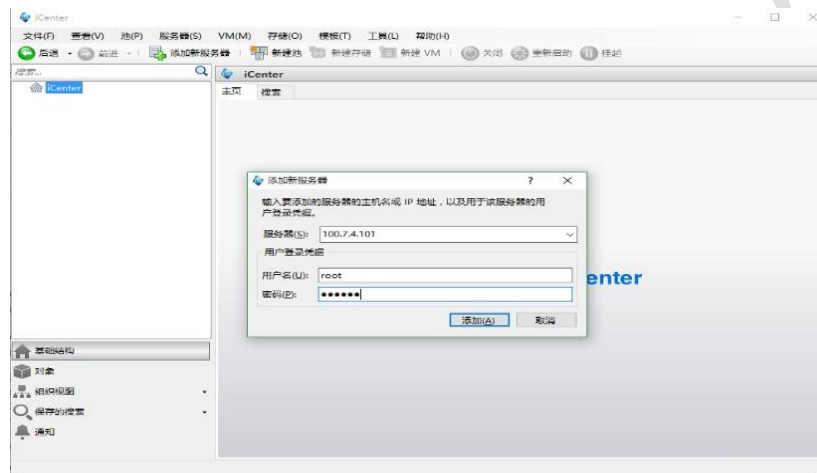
iCenter

文件(F) 查看(V) 池(P) 服务器(S) VM(M) 存储(O) 模板(T) 工具(L) 帮助(H)

后退 前进 添加新服务器 新建池 新建存储 新建 VM 关闭 重新启动 挂起

搜索...

iCenter

iCenter

主页 搜索

添加新服务器 ? ×

输入要添加的服务器的主机名或 IP 地址，以及用于该服务器的用户登录凭据。

服务器(S): 100.7.4.101

用户登录凭据

用户名(U): root

密码(P): ••••••

添加(A) 取消

enter

基础结构

对象

组织视图

保存的搜索

通知